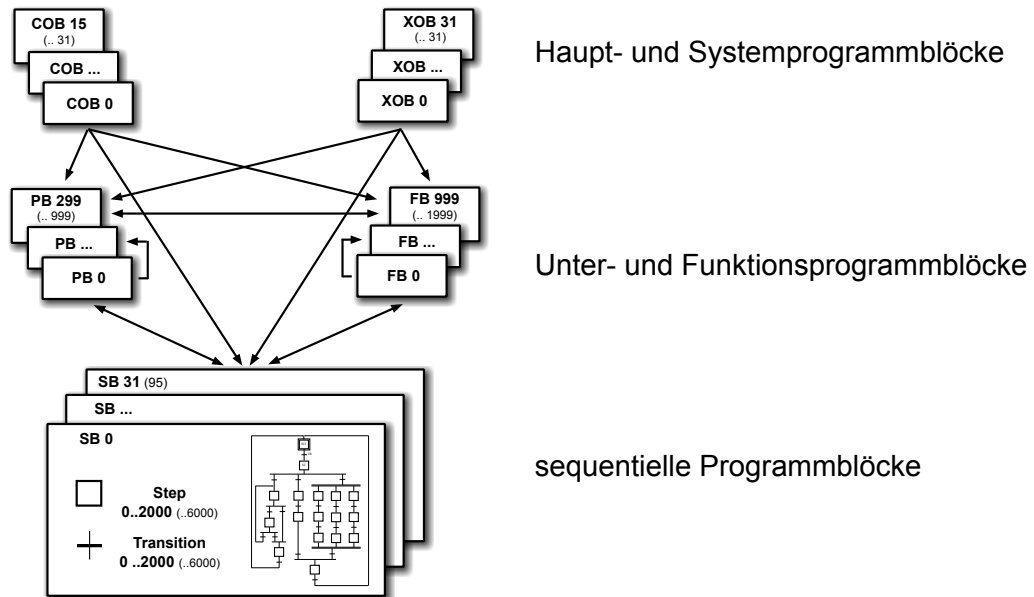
COB 15
(.. 31)
COB ...
COB 0

XOB 31
(.. 31)
XOB ...
XOB 0

Haupt- und Systemprogrammblöcke

PB 299
(.. 999)
PB ...
PB 0

FB 999
(.. 1999)
FB ...
FB 0

Unter- und Funktionsprogrammblöcke

SB 31 (95)
SB ...
SB 0

Step
0..2000 (..6000)

Transition
0 ..2000 (..6000)

sequentielle Programmblöcke